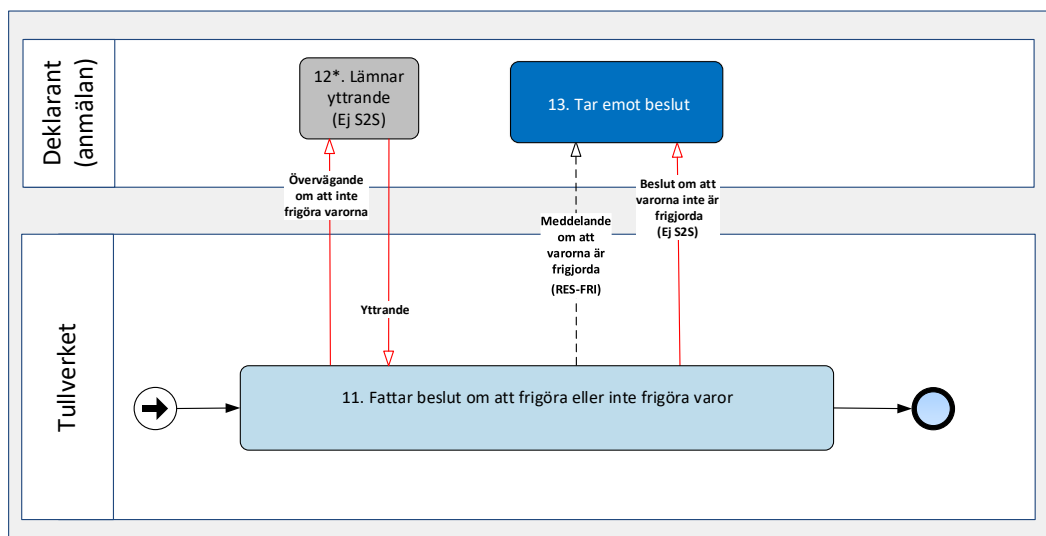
Deklarant (anmälan)

12*. Lämnar yttrande (Ej S2S)

13. Tar emot beslut

Övervägande om att inte frigöra varorna

Meddelande om att varorna är frigjorda (RES-FRI)

Beslut om att varorna inte är frigjorda (Ej S2S)

Tullverket

Yttrande

11. Fattar beslut om att frigöra eller inte frigöra varor